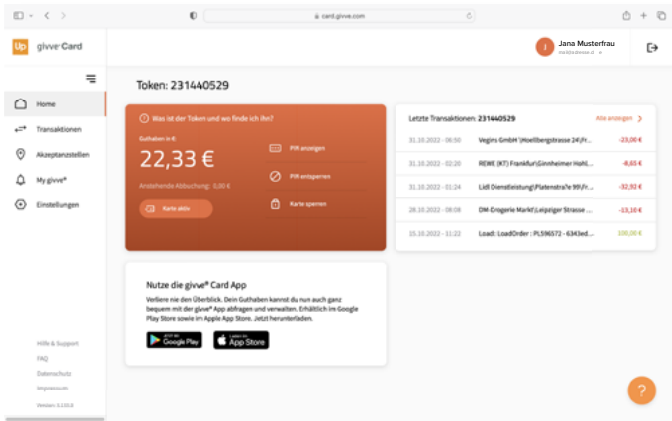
card.givve.com

Up givve® Card

Jana Musterfrau
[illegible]

Home
Transaktionen
Akzeptanzstellen
My givve®
Einstellungen

Hilfe & Support
FAQ
Datenschutz
Impressum
Version: 2.133.0

Token: 231440529

Was ist der Token und wo finde ich ihn?

Guthaben in €:
22,33 €
Anstehende Abbuchung: 0,00 €

Karte aktiv

PIN anzeigen
PIN entsperren
Karte sperren

Letzte Transaktionen: 231440529
Alle anzeigen

| | | |
|---|---|---|
| 31.10.2022 - 06:50 | Vegirs GmbH \|Hoellbergstrasse 24\|Fr... | -23,00 € |
| 31.10.2022 - 02:20 | REWE (KT) Frankfurt\|Ginnheimer Hohl... | -8,65 € |
| 31.10.2022 - 01:24 | Lidl Dienstleistung\|Platenstra?e 99\|Fr... | -32,92 € |
| 28.10.2022 - 08:09 | DM-Drogerie Markt\|Leipziger Strasse ... | -13,10 € |
| 15.10.2022 - 11:22 | Load: LoadOrder : PL596572 - 6343ed... | 100,00 € |

Nutze die givve® Card App

Verliere nie den Überblick. Dein Guthaben kannst du nun auch ganz bequem mit der givve® App abfragen und verwalten. Erhältlich im Google Play Store sowie im Apple App Store. Jetzt herunterladen.

GET IT ON Google Play
Laden im App Store

?